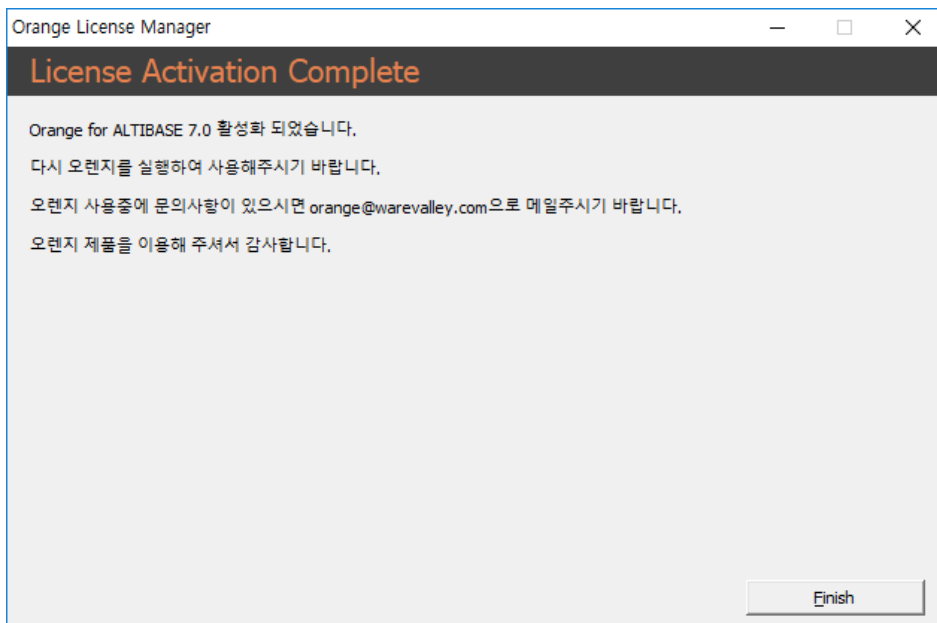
Orange License Manager

License Activation Complete

Orange for ALTIBASE 7.0 활성화 되었습니다.

다시 오렌지를 실행하여 사용해주시기 바랍니다.

오렌지 사용중에 문의사항이 있으시면 orange@warevalley.com으로 메일주시기 바랍니다.

오렌지 제품을 이용해 주셔서 감사합니다.

Finish